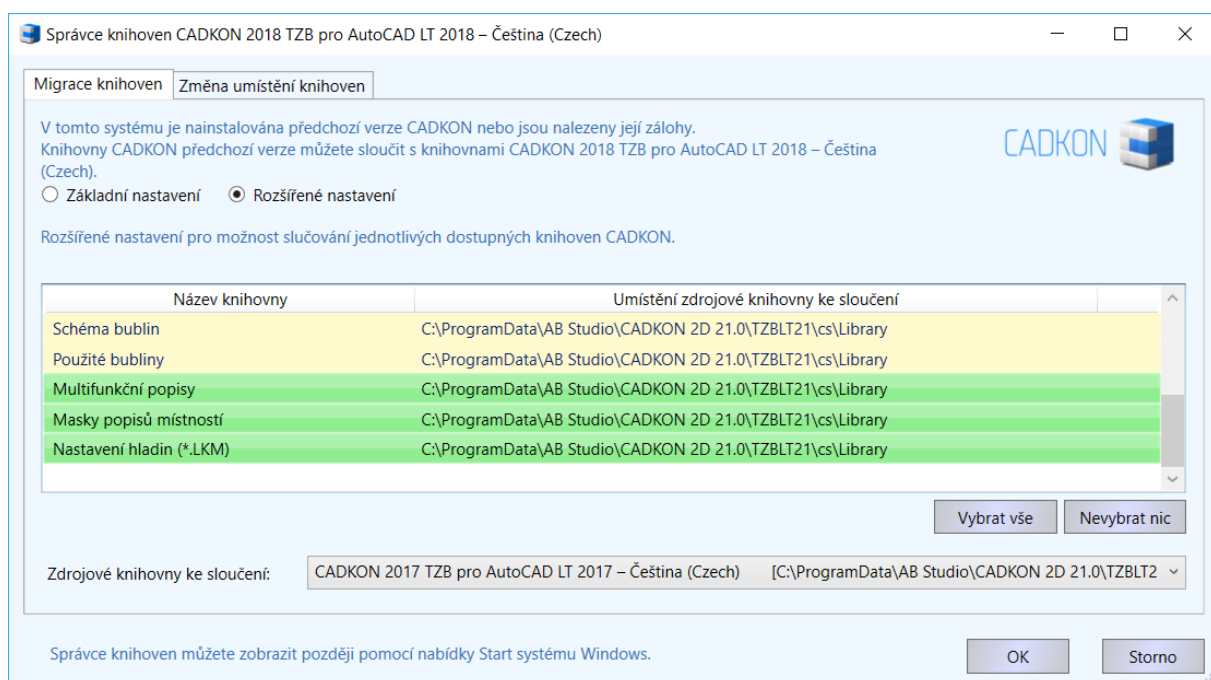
Správce knihoven CADKON 2018 TZB pro AutoCAD LT 2018 – Čeština (Czech)

Migrace knihoven | Změna umístění knihoven

V tomto systému je nainstalována předchozí verze CADKON nebo jsou nalezeny její zálohy.
Knihovny CADKON předchozí verze můžete sloučit s knihovnami CADKON 2018 TZB pro AutoCAD LT 2018 – Čeština (Czech).

CADKON

Základní nastavení
Rozšířené nastavení

Rozšířené nastavení pro možnost slučování jednotlivých dostupných knihoven CADKON.

| Název knihovny | Umístění zdrojové knihovny ke sloučení |
|---|---|
| Schéma bublin | C:\ProgramData\AB Studio\CADKON 2D 21.0\TZBLT21\cs\Library |
| Použité bubliny | C:\ProgramData\AB Studio\CADKON 2D 21.0\TZBLT21\cs\Library |
| Multifunkční popisy | C:\ProgramData\AB Studio\CADKON 2D 21.0\TZBLT21\cs\Library |
| Masky popisů místností | C:\ProgramData\AB Studio\CADKON 2D 21.0\TZBLT21\cs\Library |
| Nastavení hladin (*.LKM) | C:\ProgramData\AB Studio\CADKON 2D 21.0\TZBLT21\cs\Library |

Vybrat vše
Nevybrat nic

Zdrojové knihovny ke sloučení: CADKON 2017 TZB pro AutoCAD LT 2017 – Čeština (Czech) [C:\ProgramData\AB Studio\CADKON 2D 21.0\TZBLT2

Správce knihoven můžete zobrazit později pomocí nabídky Start systému Windows.

OK
Storno